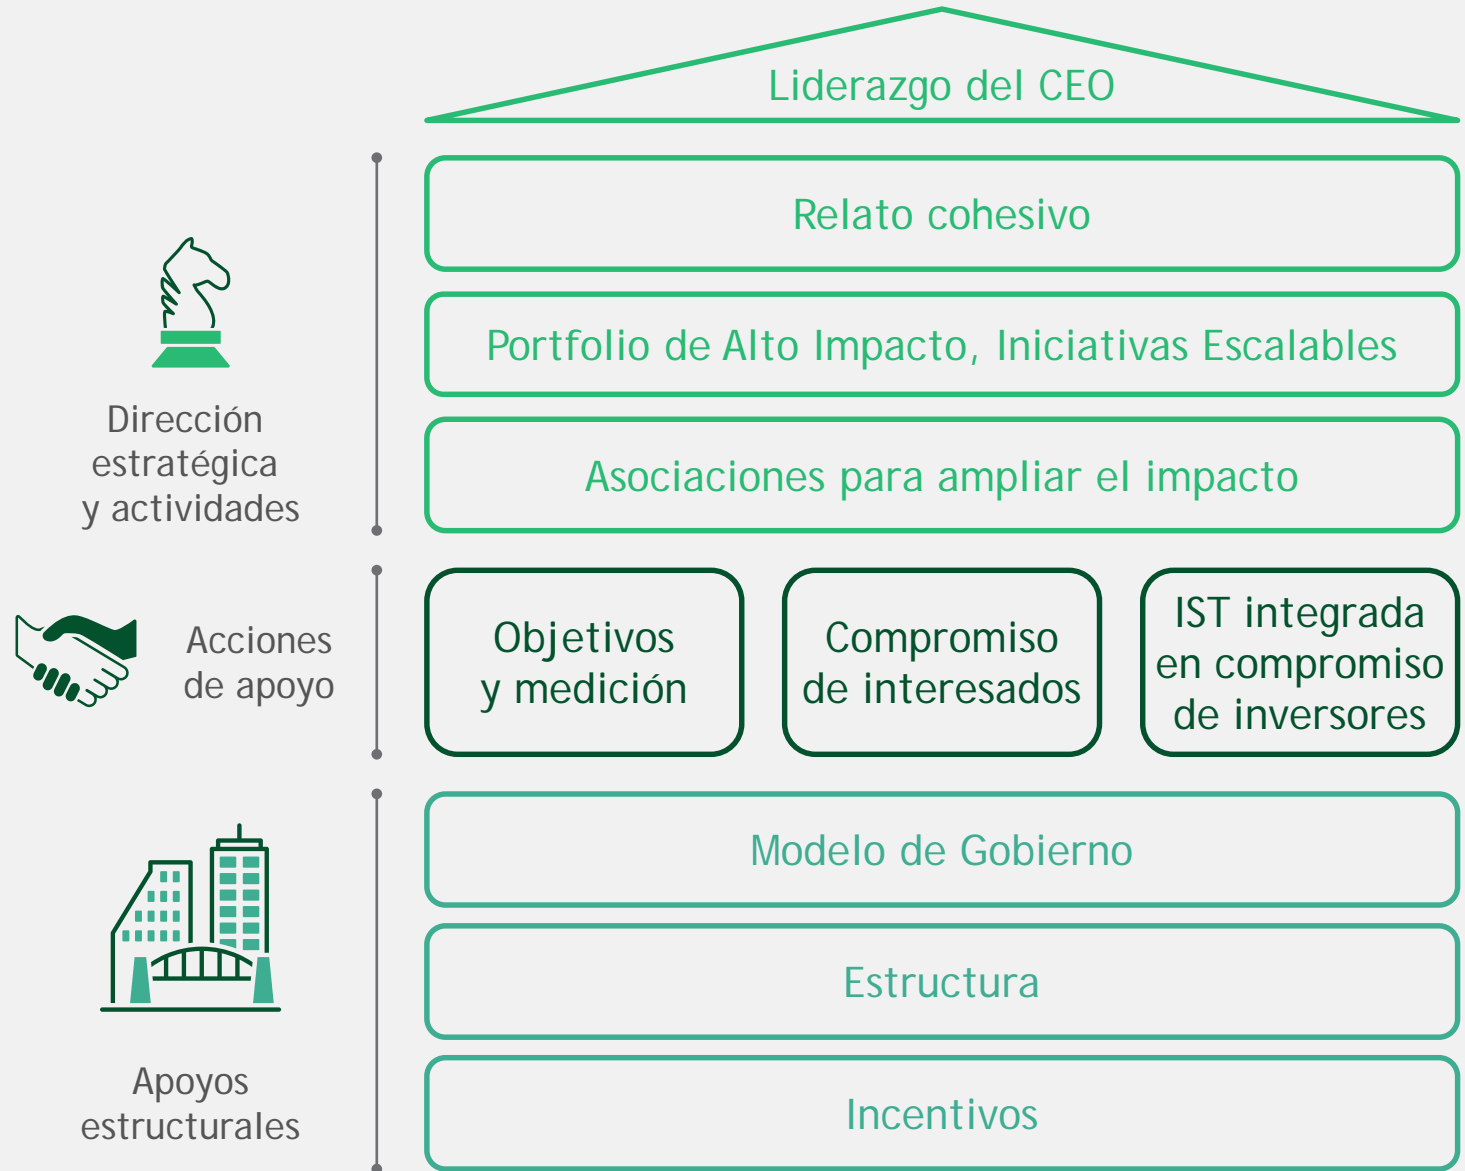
Liderazgo del CEO

Dirección estratégica y actividades

Relato cohesivo

Portfolio de Alto Impacto, Iniciativas Escalables

Asociaciones para ampliar el impacto

Acciones de apoyo

Objetivos y medición

Compromiso de interesados

IST integrada en compromiso de inversores

Apoyos estructurales

Modelo de Gobierno

Estructura

Incentivos